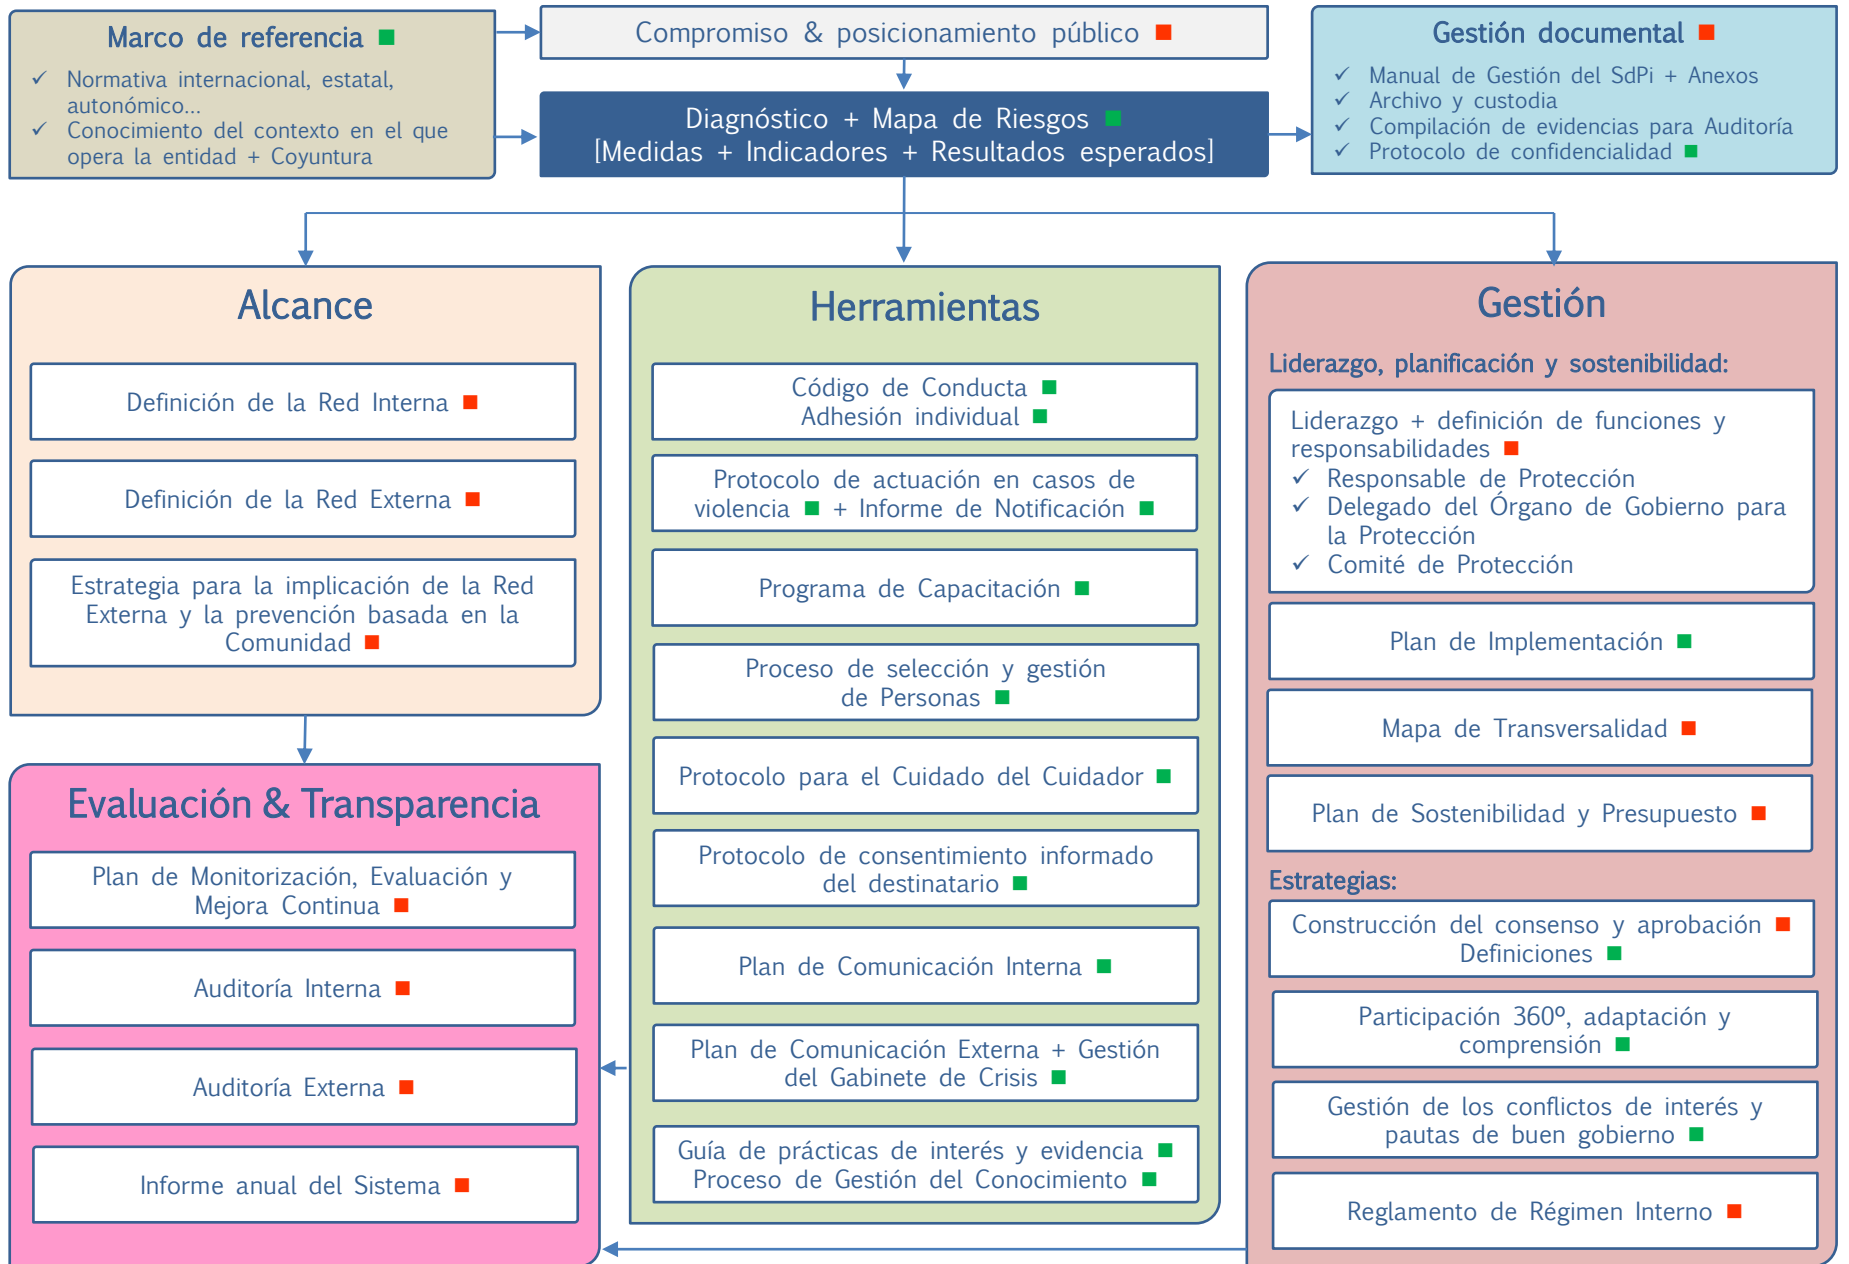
Marco de referencia ■
✓ Normativa internacional, estatal, autonómico...
✓ Conocimiento del contexto en el que opera la entidad + Coyuntura

Compromiso & posicionamiento público ■

Diagnóstico + Mapa de Riesgos ■
[Medidas + Indicadores + Resultados esperados]

Gestión documental ■
✓ Manual de Gestión del SdPi + Anexos
✓ Archivo y custodia
✓ Compilación de evidencias para Auditoría
✓ Protocolo de confidencialidad ■

Alcance

Definición de la Red Interna ■

Definición de la Red Externa ■

Estrategia para la implicación de la Red Externa y la prevención basada en la Comunidad ■

Evaluación & Transparencia

Plan de Monitorización, Evaluación y Mejora Continua ■

Auditoría Interna ■

Auditoría Externa ■

Informe anual del Sistema ■

Herramientas

Código de Conducta ■
Adhesión individual ■

Protocolo de actuación en casos de violencia ■ + Informe de Notificación ■

Programa de Capacitación ■

Proceso de selección y gestión de Personas ■

Protocolo para el Cuidado del Cuidador ■

Protocolo de consentimiento informado del destinatario ■

Plan de Comunicación Interna ■

Plan de Comunicación Externa + Gestión del Gabinete de Crisis ■

Guía de prácticas de interés y evidencia ■
Proceso de Gestión del Conocimiento ■

Gestión

Liderazgo, planificación y sostenibilidad:

Liderazgo + definición de funciones y responsabilidades ■
✓ Responsable de Protección
✓ Delegado del Órgano de Gobierno para la Protección
✓ Comité de Protección

Plan de Implementación ■

Mapa de Transversalidad ■

Plan de Sostenibilidad y Presupuesto ■

Estrategias:

Construcción del consenso y aprobación ■
Definiciones ■

Participación 360º, adaptación y comprensión ■

Gestión de los conflictos de interés y pautas de buen gobierno ■

Reglamento de Régimen Interno ■